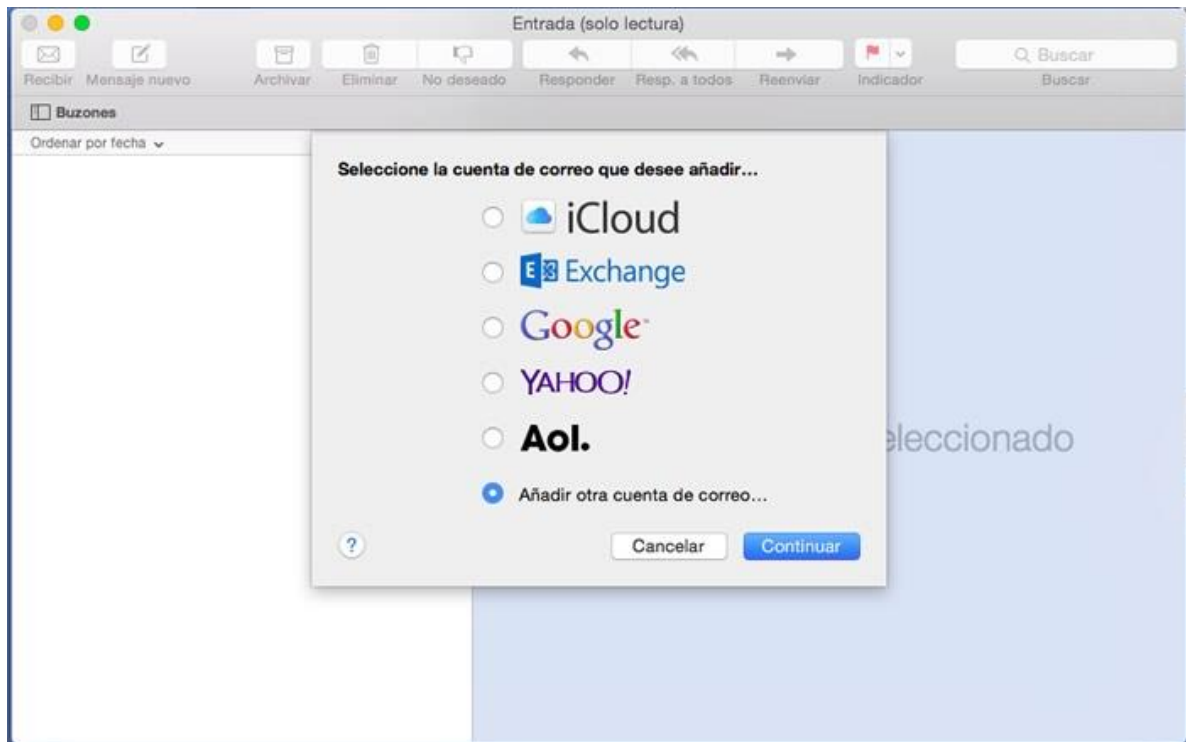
Entrada (solo lectura)

Recibir Mensaje nuevo Archivar Eliminar No deseado Responder Resp. a todos Reenviar Indicador Buscar Buscar

Buzones

Ordenar por fecha

Seleccione la cuenta de correo que desee añadir…

iCloud

Exchange

Google

YAHOO!

Aol.

Añadir otra cuenta de correo…

?

Cancelar Continuar

eleccionado